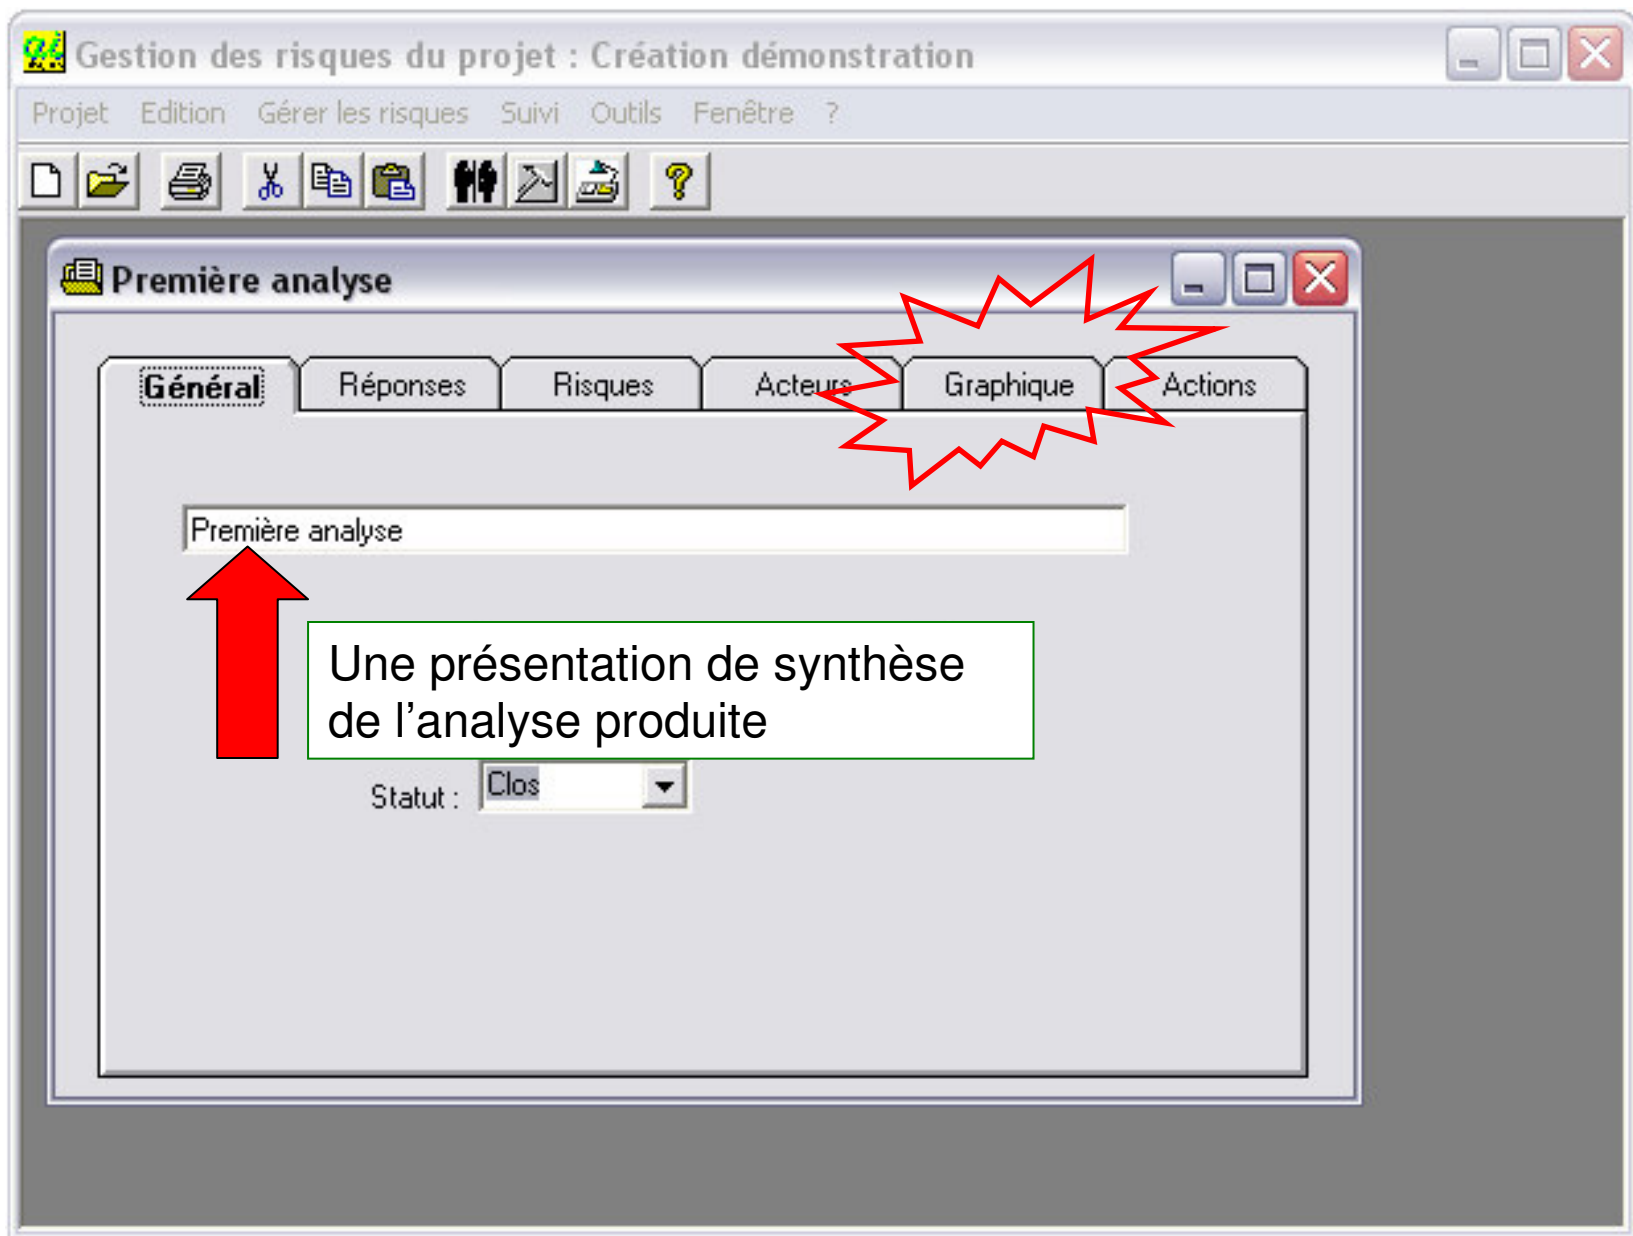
Gestion des risques du projet : Création démonstration

Projet Edition Gérer les risques Suivi Outils Fenêtre ?

Première analyse

Général | Réponses | Risques | Acteurs | Graphique | Actions

Première analyse

Une présentation de synthèse de l’analyse produite

Statut : Clos